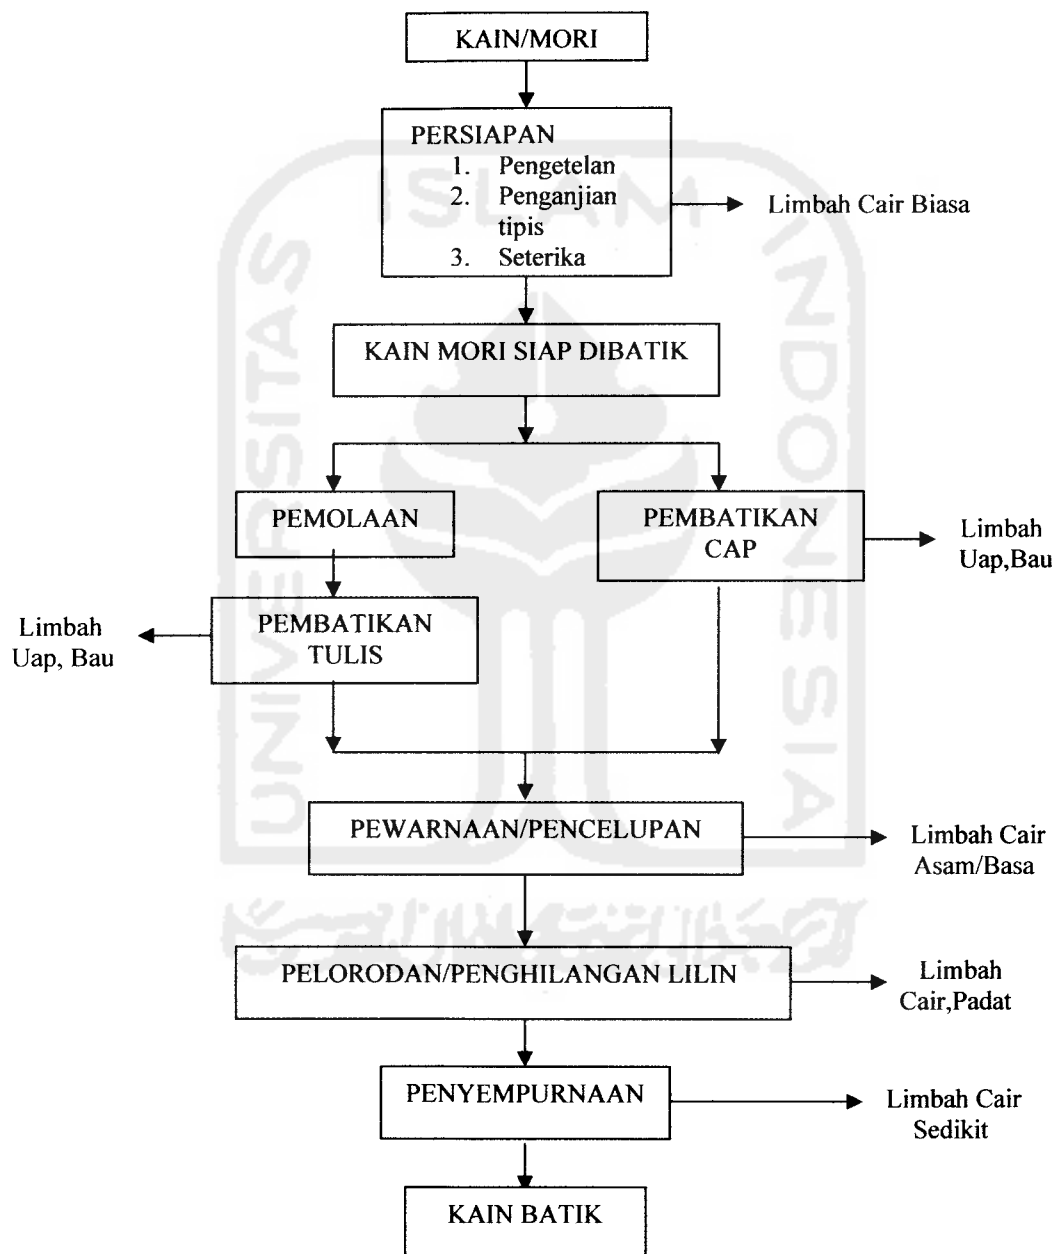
KAIN/MORI

PERSIAPAN
1. Pengetelan
2. Penganjian tipis
3. Seterika

Limbah Cair Biasa

KAIN MORI SIAP DIBATIK

PEMOLAAN

PEMBATIKAN CAP

Limbah Uap,Bau

Limbah Uap, Bau

PEMBATIKAN TULIS

PEWARNAAN/PENCELUPAN

Limbah Cair Asam/Basa

PELORODAN/PENGHILANGAN LILIN

Limbah Cair,Padat

PENYEMPURNAAN

Limbah Cair Sedikit

KAIN BATIK